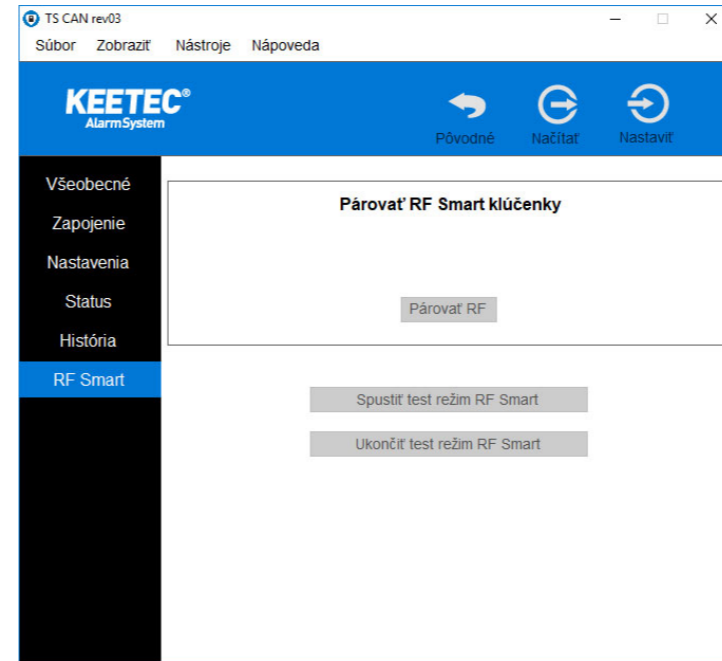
TS CAN rev03

Súbor Zobraziť Nástroje Nápoveda

KEETEC®
AlarmSystem

Pôvodné Načítať Nastaviť

Všeobecné
Zapojenie
Nastavenia
Status
História
RF Smart

Párovať RF Smart klúčenky

Párovať RF

Spustiť test režim RF Smart

Ukončiť test režim RF Smart